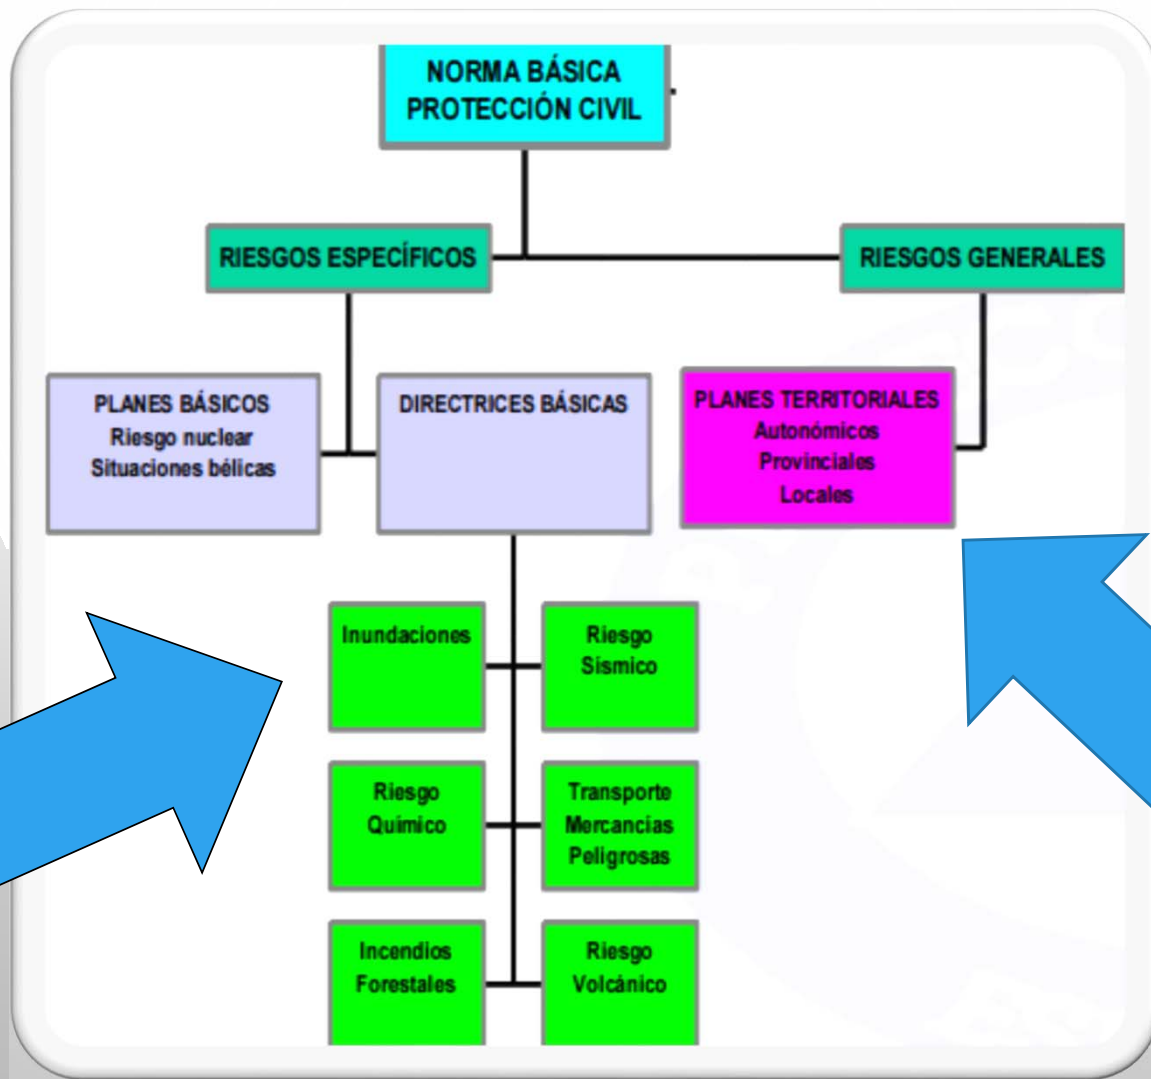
NORMA BÁSICA
PROTECCIÓN CIVIL

RIESGOS ESPECÍFICOS

RIESGOS GENERALES

PLANES BÁSICOS
Riesgo nuclear
Situaciones bélicas

DIRECTRICES BÁSICAS

PLANES TERRITORIALES
Autonómicos
Provinciales
Locales

Inundaciones

Riesgo
Sismico

Riesgo
Químico

Transporte
Mercancias
Peligrosas

Incendios
Forestales

Riesgo
Volcánico